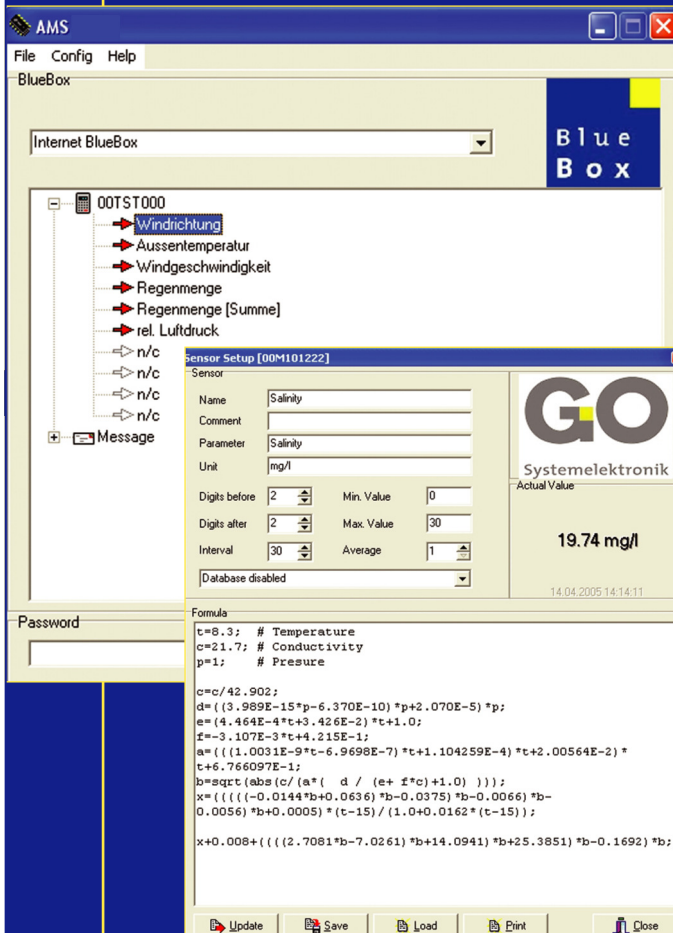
AMS
File Config Help
BlueBox
Internet BlueBox
Blue Box
00TST000
Windrichtung
Aussentemperatur
Windgeschwindigkeit
Regenmenge
Regenmenge [Summe]
rel. Luftdruck
n/c
n/c
n/c
n/c
Message
Password
Sensor Setup [00M101222]
Sensor
Name Salinity
Comment
Parameter Salinity
Unit mg/l
Digits before 2
Min. Value 0
Digits after 2
Max. Value 30
Interval 30
Average 1
Database disabled
GO
Systemelektronik
Actual Value
19.74 mg/l
14.04.2005 14:14:11
Formula
t=8.3; # Temperature
c=21.7; # Conductivity
p=1; # Presure

c=c/42.902;
d=((3.989E-15*p-6.370E-10)*p+2.070E-5)*p;
e=(4.464E-4*t+3.426E-2)*t+1.0;
f=-3.107E-3*t+4.215E-1;
a=(((1.0031E-9*t-6.9698E-7)*t+1.104259E-4)*t+2.00564E-2)*t+6.766097E-1;
b=sqrt(abs(c/(a*( d / (e+ f*c)+1.0) )));
x=(((((-0.0144*b+0.0636)*b-0.0375)*b-0.0066)*b-0.0056)*b+0.0005)*(t-15)/(1.0+0.0162*(t-15));

x+0.008+((((2.7081*b-7.0261)*b+14.0941)*b+25.3851)*b-0.1692)*b;
Update Save Load Print Close